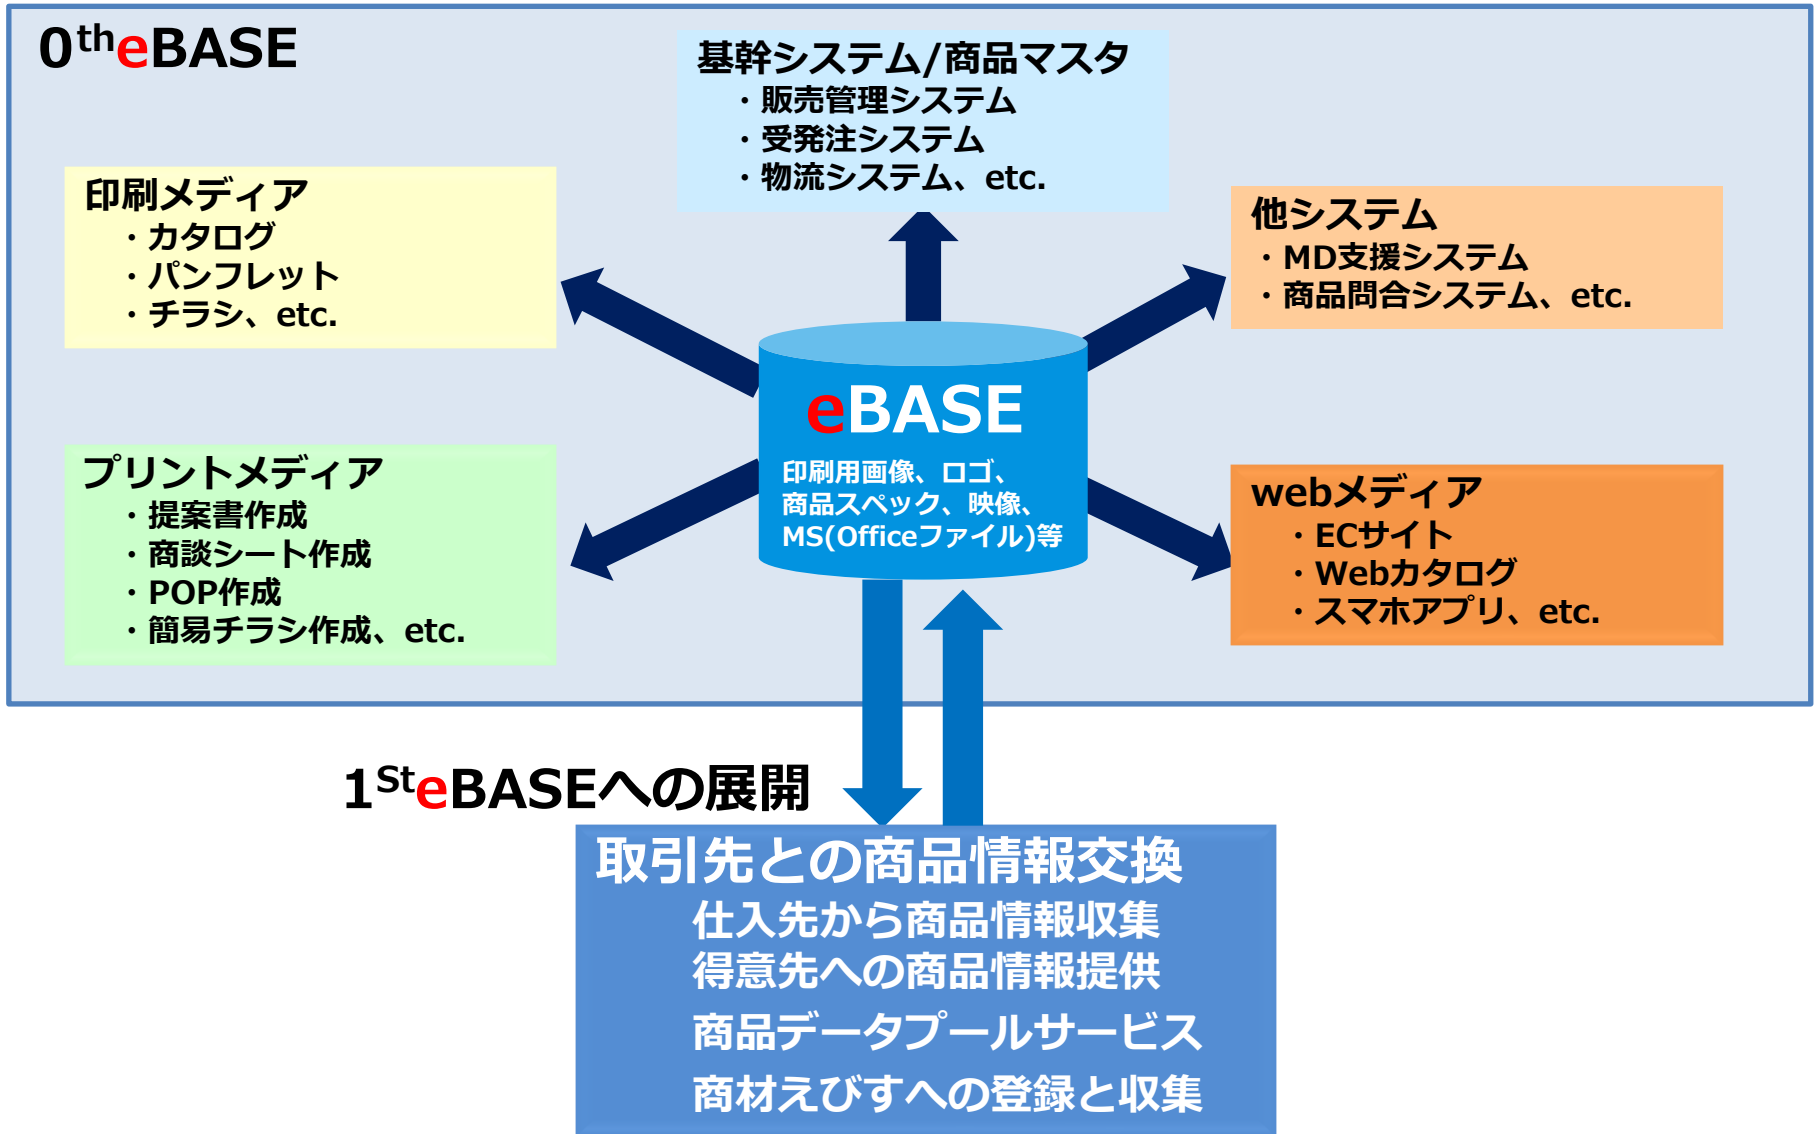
0theBASE

基幹システム/商品マスタ
・販売管理システム
・受発注システム
・物流システム、etc.

印刷メディア
・カタログ
・パンフレット
・チラシ、etc.

他システム
・MD支援システム
・商品問合システム、etc.

eBASE
印刷用画像、ロゴ、
商品スペック、映像、
MS(Officeファイル)等

プリントメディア
・提案書作成
・商談シート作成
・POP作成
・簡易チラシ作成、etc.

webメディア
・ECサイト
・Webカタログ
・スマホアプリ、etc.

1SteBASEへの展開

取引先との商品情報交換
仕入先から商品情報収集
得意先への商品情報提供
商品データプールサービス
商材えびすへの登録と収集